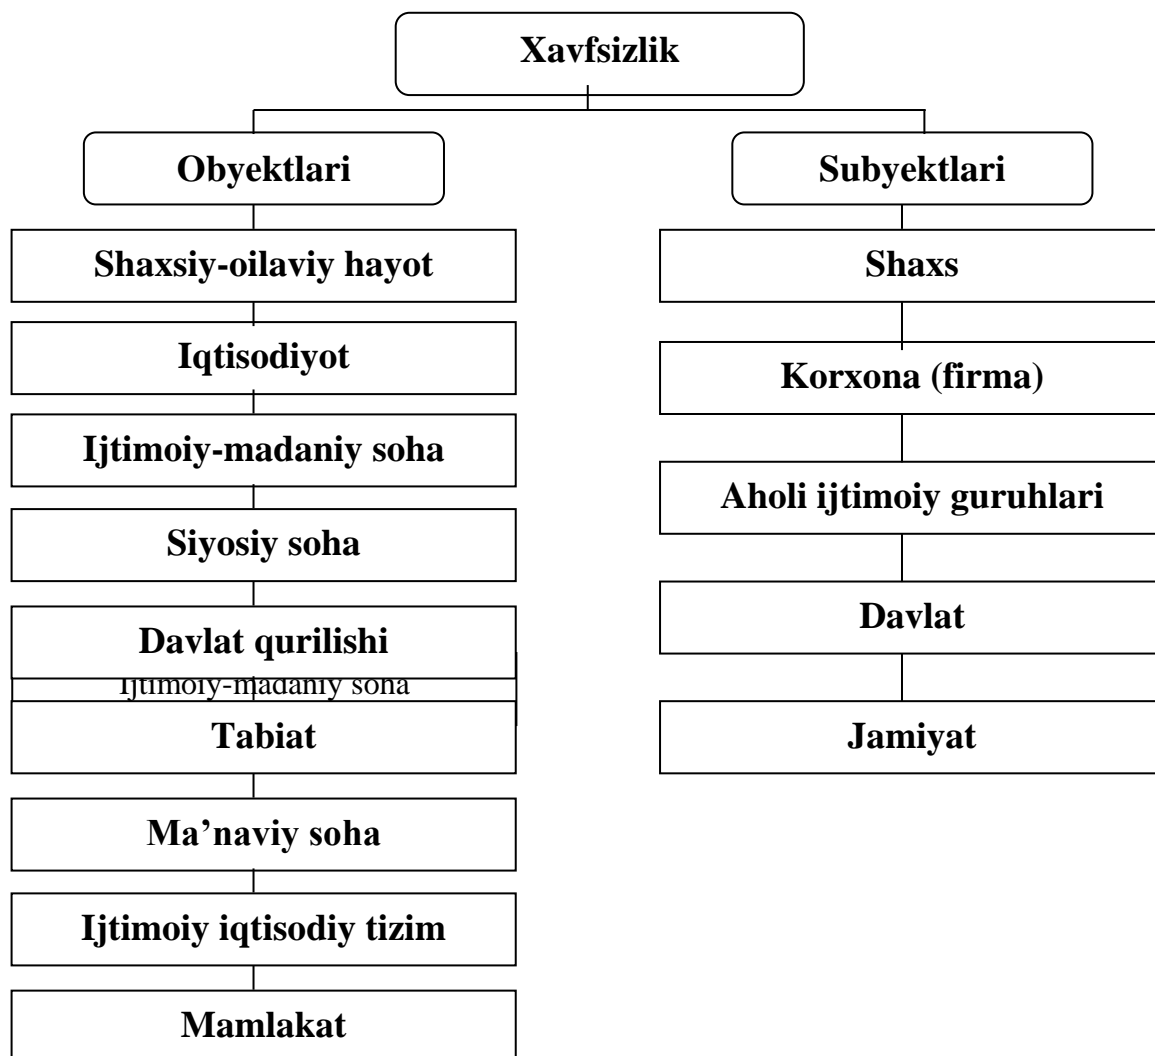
Xavfsizlik

Obyektlari

Shaxsiy-oilaviy hayot

Iqtisodiyot

Ijtimoiy-madaniy soha

Siyosiy soha

Davlat qurilishi

Ijtimoiy-madaniy soha

Tabiat

Ma’naviy soha

Ijtimoiy iqtisodiy tizim

Mamlakat

Subyektlari

Shaxs

Korxona (firma)

Aholi ijtimoiy guruhlari

Davlat

Jamiyat